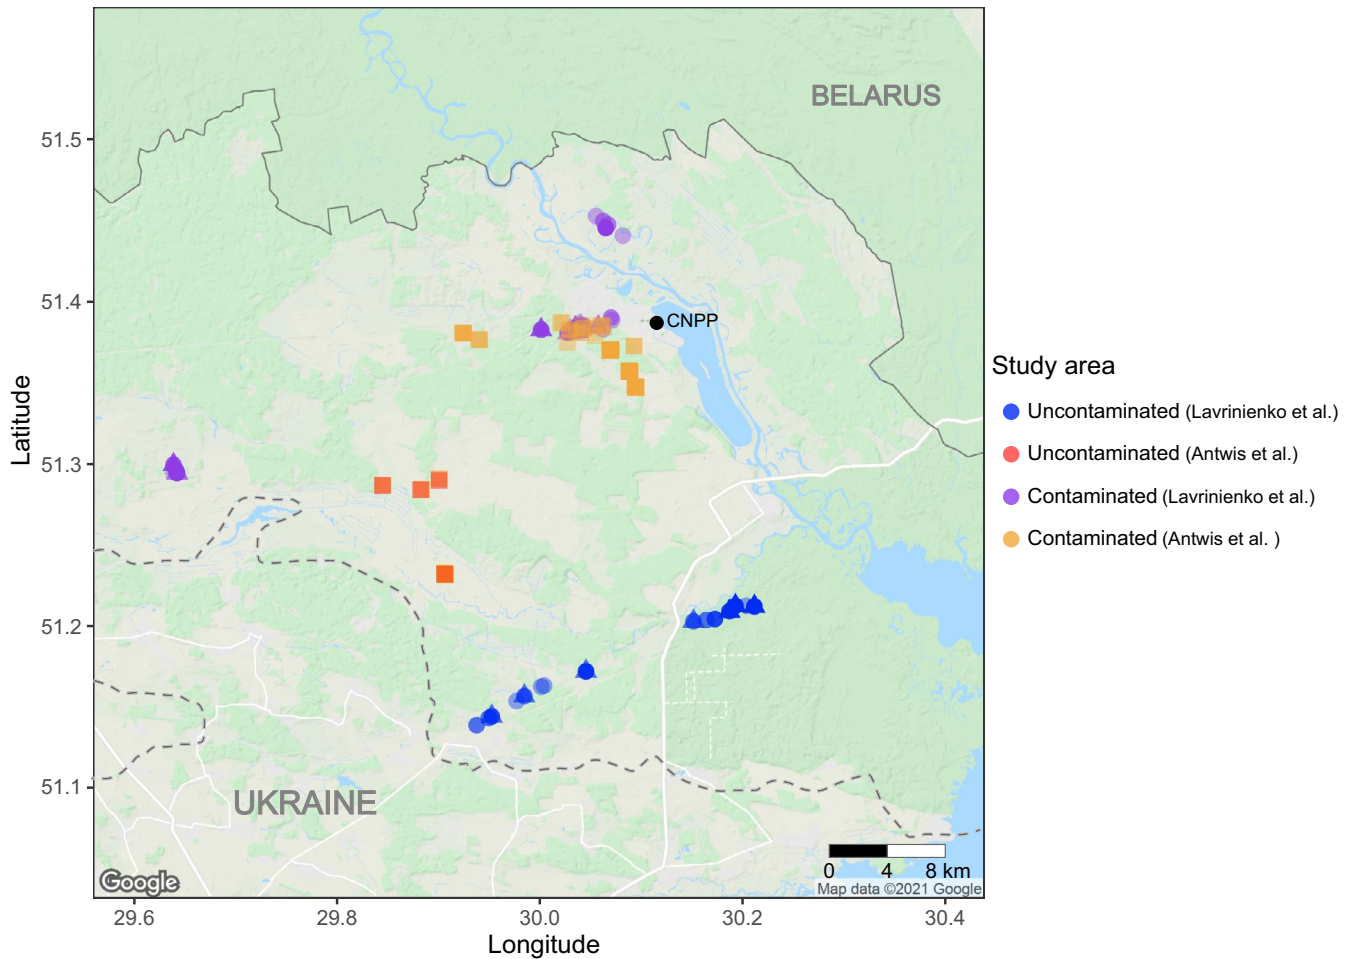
BELARUS

CNPP

UKRAINE

Google

0 4 8 km
Map data ©2021 Google

51.5
51.4
51.3
51.2
51.1

Latitude

29.6
29.8
30.0
30.2
30.4

Longitude

Study area
Uncontaminated (Lavrinienko et al.)
Uncontaminated (Antwis et al.)
Contaminated (Lavrinienko et al.)
Contaminated (Antwis et al. )